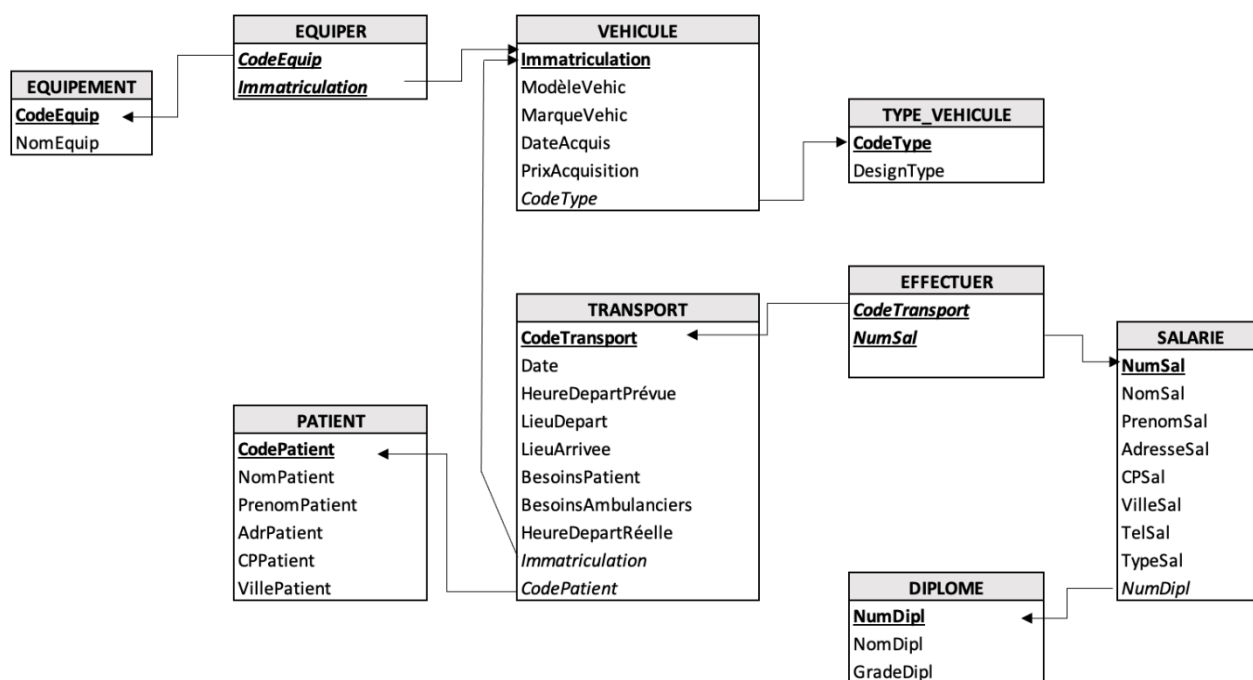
EQUIPER
CodeEquip
Immatriculation

EQUIPEMENT
CodeEquip
NomEquip

VEHICULE
Immatriculation
ModèleVehic
MarqueVehic
DateAcquis
PrixAcquisition
CodeType

TYPE_VEHICULE
CodeType
DesignType

EFFECTUER
CodeTransport
NumSal

TRANSPORT
CodeTransport
Date
HeureDepartPrévue
LieuDepart
LieuArrivee
BesoinsPatient
BesoinsAmbulanciers
HeureDepartRéelle
Immatriculation
CodePatient

SALARIE
NumSal
NomSal
PrenomSal
AdresseSal
CPSal
VilleSal
TelSal
TypeSal
NumDipl

PATIENT
CodePatient
NomPatient
PrenomPatient
AdrPatient
CPPatient
VillePatient

DIPLOME
NumDipl
NomDipl
GradeDipl